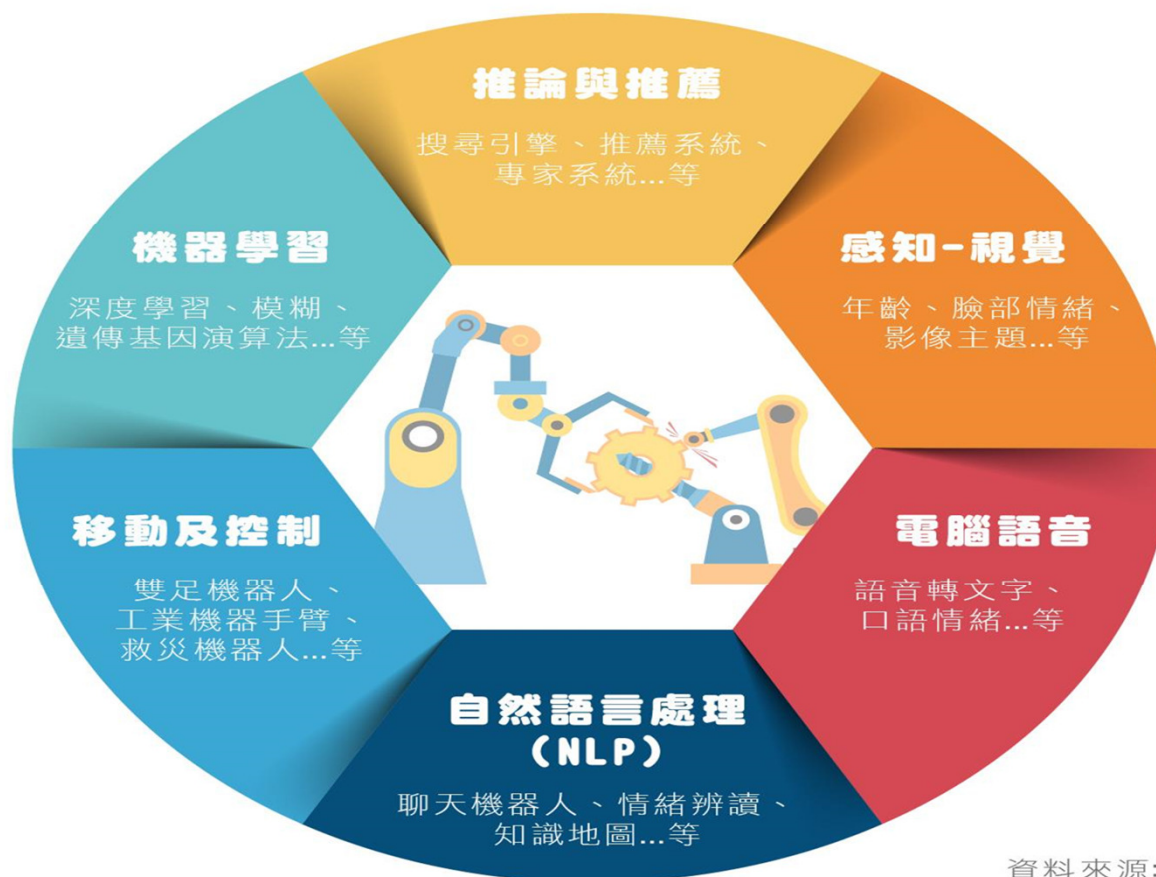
推論與推薦

搜尋引擎、推薦系統、專家系統...等

感知-視覺

年齡、臉部情緒、影像主題...等

電腦語音

語音轉文字、口語情緒...等

自然語言處理 (NLP)

聊天機器人、情緒辨讀、知識地圖...等

移動及控制

雙足機器人、工業機器手臂、救災機器人...等

機器學習

深度學習、模糊、遺傳基因演算法...等

資料來源: